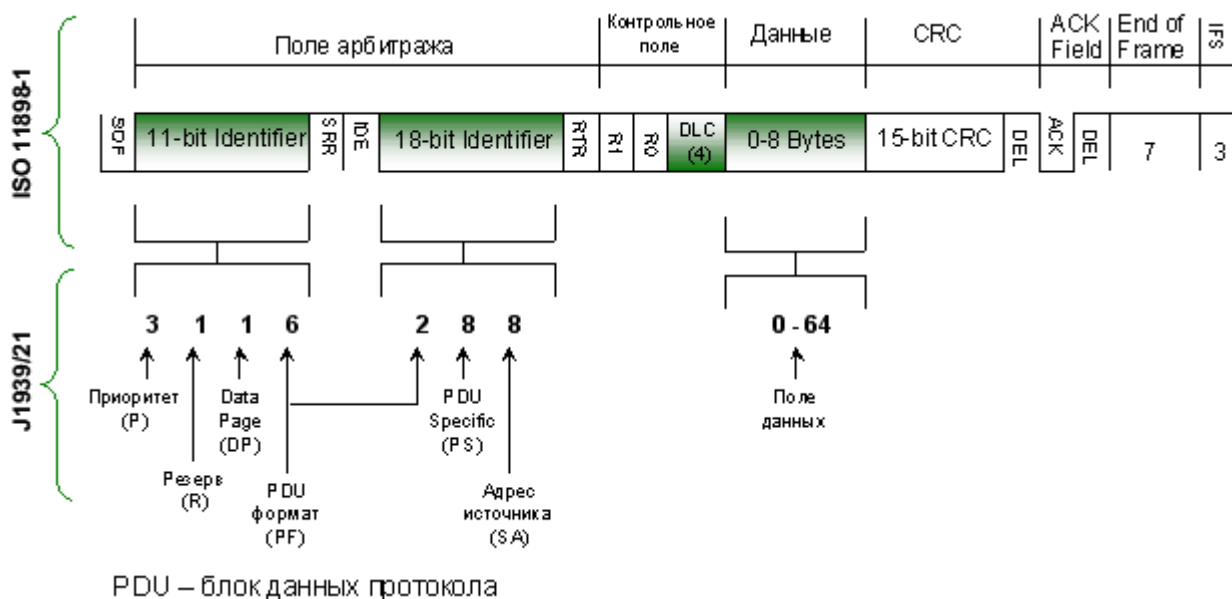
ISO 11898-1

Поле арбитража | Контрольное поле | Данные | CRC | ACK Field | End of Frame | IFS

SOF | 11-bit Identifier | SRR | IDE | 18-bit Identifier | RTR | R1 | R0 | DLC (4) | 0-8 Bytes | 15-bit CRC | DEL | ACK | DEL | 7 | 3

J1939/21

3 1 1 6 2 8 8 0 - 64

Приоритет (P)

Резерв (R)

Data Page (DP)

PDU формат (PF)

PDU Specific (PS)

Адрес источника (SA)

Поле данных

PDU – блок данных протокола